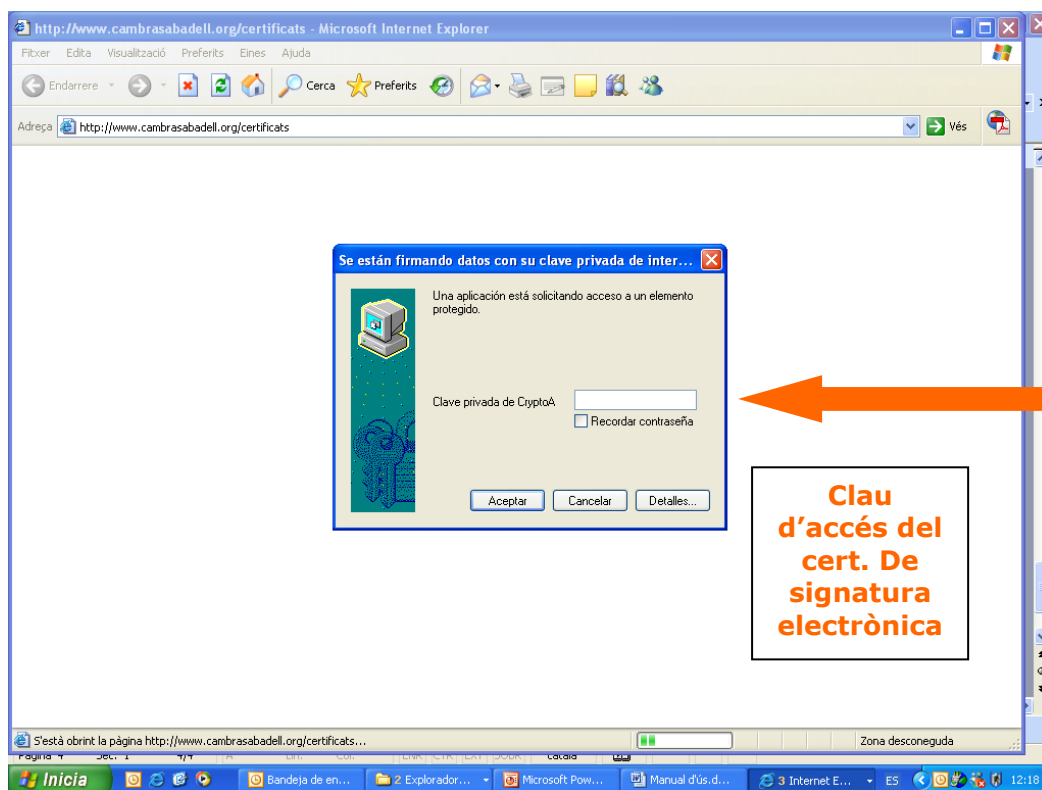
http://www.cambrasabadell.org/certificats - Microsoft Internet Explorer

Fitxer Edita Visualització Preferits Eines Ajuda

Endarrere Cerca Preferits

Adreça http://www.cambrasabadell.org/certificats Vés

Se están firmando datos con su clave privada de inter...

Una aplicación está solicitando acceso a un elemento protegido.

Clave privada de CryptoA

Recordar contraseña

Aceptar Cancelar Detalles...

Clau d'accés del cert. De signatura electrònica

S'està obrint la pàgina http://www.cambrasabadell.org/certificats...

Zona desconeguda

Inicia Bandeja de en... 2 Explorador... Microsoft Pow... Manual d'ús.d... 3 Internet E... ES 12:18